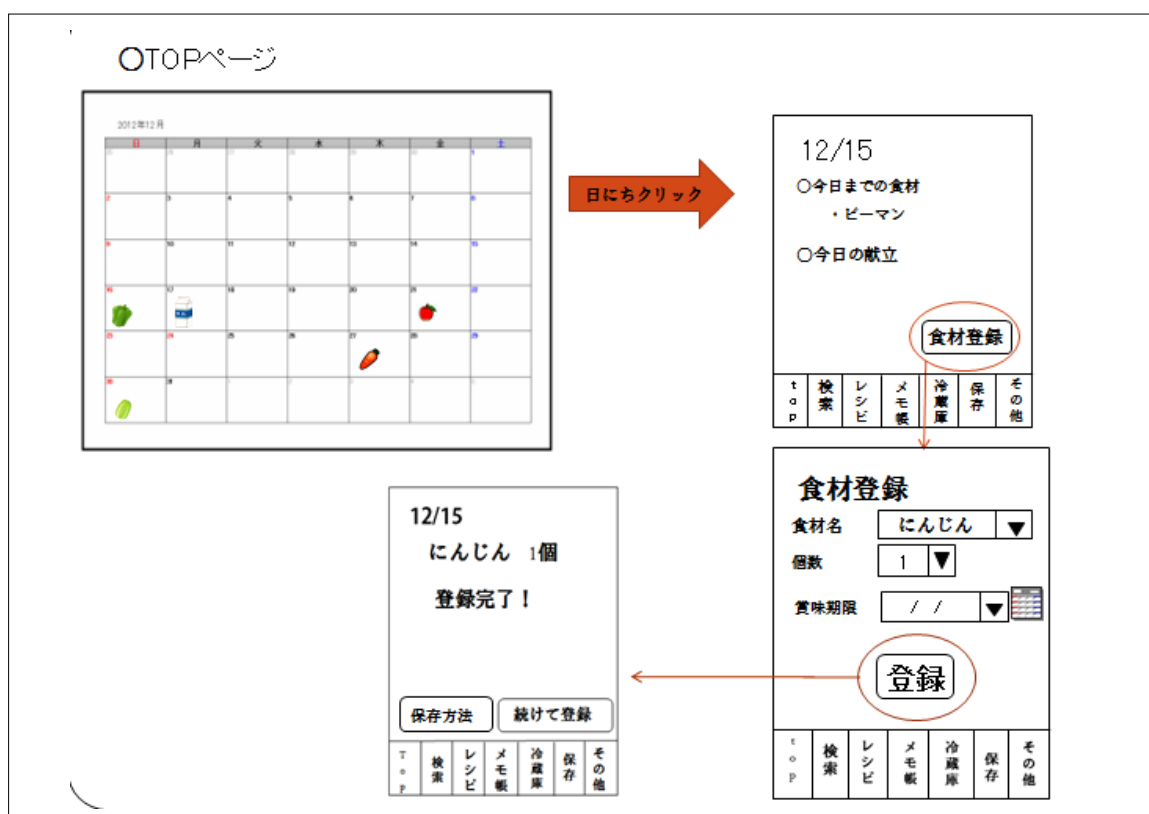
〇TOPページ

2012年12月

| 日 | 月 | 火 | 水 | 木 | 金 | 土 |
|---|---|---|---|---|---|---|
| | | | | | | 1 |
| 2 | 3 | 4 | 5 | 6 | 7 | 8 |
| 9 | 10 | 11 | 12 | 13 | 14 | 15 |
| 16 | 17 | 18 | 19 | 20 | 21 | 22 |
| 23 | 24 | 25 | 26 | 27 | 28 | 29 |
| 30 | 31 | | | | | |

日にちクリック

12/15
〇今日までの食材
・ピーマン

〇今日の献立

食材登録

top | 検索 | レシピ | メモ帳 | 冷蔵庫 | 保存 | その他

食材登録
食材名 にんじん ▼
個数 1 ▼
賞味期限 / / ▼

登録

top | 検索 | レシピ | メモ帳 | 冷蔵庫 | 保存 | その他

12/15
にんじん 1個

登録完了！

保存方法 続けて登録

top | 検索 | レシピ | メモ帳 | 冷蔵庫 | 保存 | その他